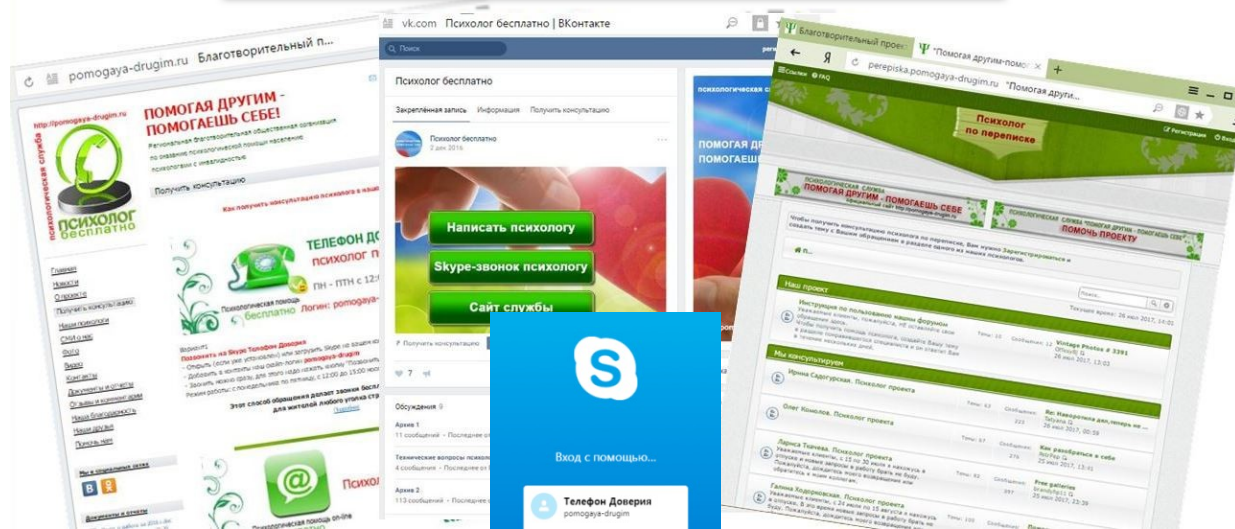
pomogaya-drugim.ru Благотворительный п...

http://pomogaya-drugim.ru

ПОМОГАЯ ДРУГИМ - ПОМОГАЕШЬ СЕБЕ!

Региональная благотворительная общественная организация по оказанию психологической помощи населению, психологам с инвалидностью

психологическая служба

ПСИХОЛОГ бесплатно

Получить консультацию

Как получить консультацию психолога в наше

ТЕЛЕФОН ДО

психолог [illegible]

ПН - ПТН с 12:

Психологическая помощь бесплатно Логин: pomogaya-drugim

Главная
Новости
О проекте
Получить консультацию
Наши психологи
СМИ о нас
Фото
Видео
Контакты
Документы и отчеты
Отзывы и сообщения
Наша благодарность
Наши друзья
Помочь нам

Позвонить на Skype Телефон Доверия

Этот способ обращения делает звонки беспл для жителей любого уголка стр

Мы в социальных сетях

Документы и отчеты

Психол

Психологическая помощь on-line

vk.com Психолог бесплатно | ВКонтакте

Поиск

Психолог бесплатно

Закреплённая запись Информация Получить консультацию

Психолог бесплатно
2 дек 2016

Написать психологу

Skype-звонок психологу

Сайт службы

Получить консультацию

7

Обсуждения 9

Архив 1
11 сообщений · Последнее от

Технические вопросы психол
4 сообщения · Последнее от

Архив 2
113 сообщений · Последнее от

психологическая с

ПОМОГАЯ ДР ПОМОГАЕШЬ

Вход с помощью...

Телефон Доверия
pomogaya-drugim

Благотворительный проект

"Помогая другим-помо

perepiska.pomogaya-drugim.ru "Помогая други...

Ссылки FAQ

Регистрация Вход

Психолог по переписке

ПСИХОЛОГИЧЕСКАЯ СЛУЖБА
ПОМОГАЯ ДРУГИМ - ПОМОГАЕШЬ СЕБЕ

ПСИХОЛОГИЧЕСКАЯ СЛУЖБА "ПОМОГАЯ ДРУГИМ - ПОМОГАЕШЬ СЕБЕ"
ПОМОЧЬ ПРОЕКТУ

Чтобы получить консультацию психолога по переписке, Вам нужно Зарегистрироваться и создать тему с Вашим обращением в разделе одного из наших психологов.

Поиск...

Текущее время: 26 июл 2017, 14:01

Наш проект

Инструкция по пользованию нашим форумом

Vintage Photos # 3391
26 июл 2017, 13:02

Мы консультируем

Ирина Садогурская. Психолог проекта

Олег Коноплев. Психолог проекта

Re: Накоролка дел,теперь не
25 июл 2017, 00:38

Лариса Ткачева. Психолог проекта

Как разобраться в себе
25 июл 2017, 13:41

Free galleries
25 июл 2017

Галина Ходорковская. Психолог проекта